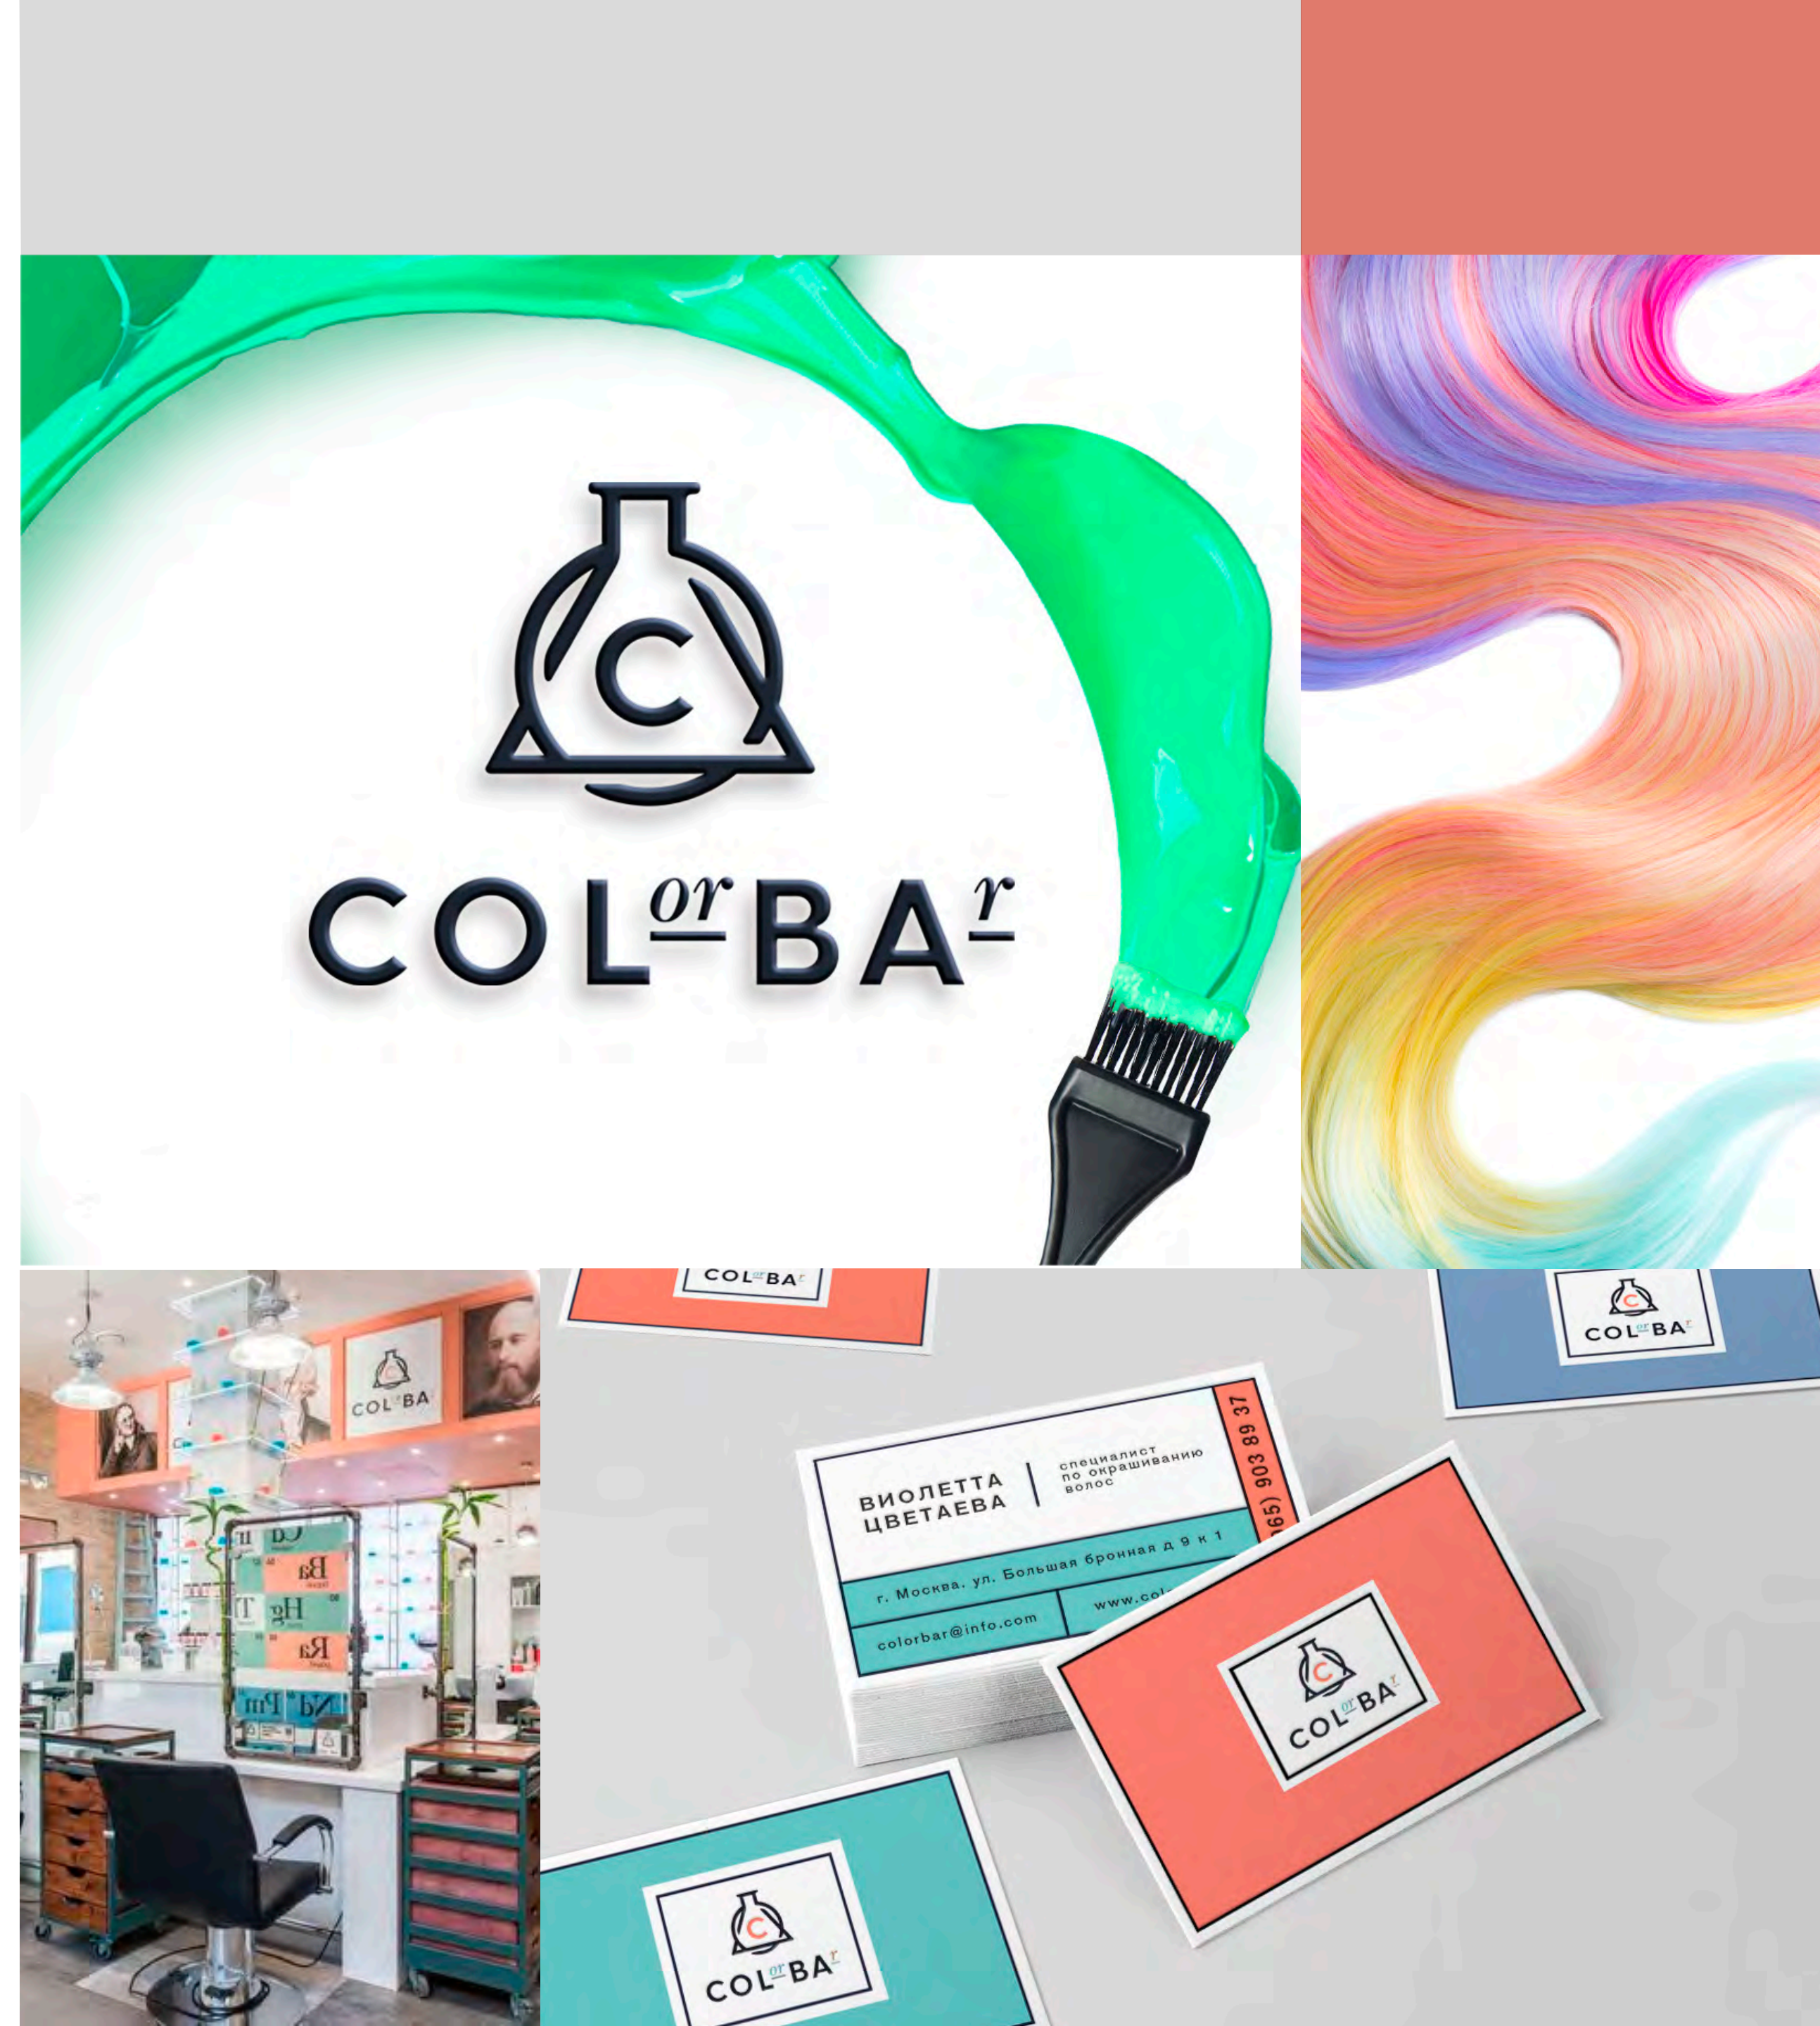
C

COL$^{or}$BA$^{r}$

COL$^{or}$BA$^{r}$

COL$^{or}$BA$^{r}$

COL$^{or}$BA

Ca

Ba

Hg

Tl

Ra

Pu

Nd

ВИОЛЕТТА ЦВЕТАЕВА

специалист по окрашиванию волос

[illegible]65) 903 89 37

г. Москва, ул. Большая бронная д 9 к 1

colorbar@info.com

www.col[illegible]

COL$^{or}$BA$^{r}$

COL$^{or}$BA$^{r}$